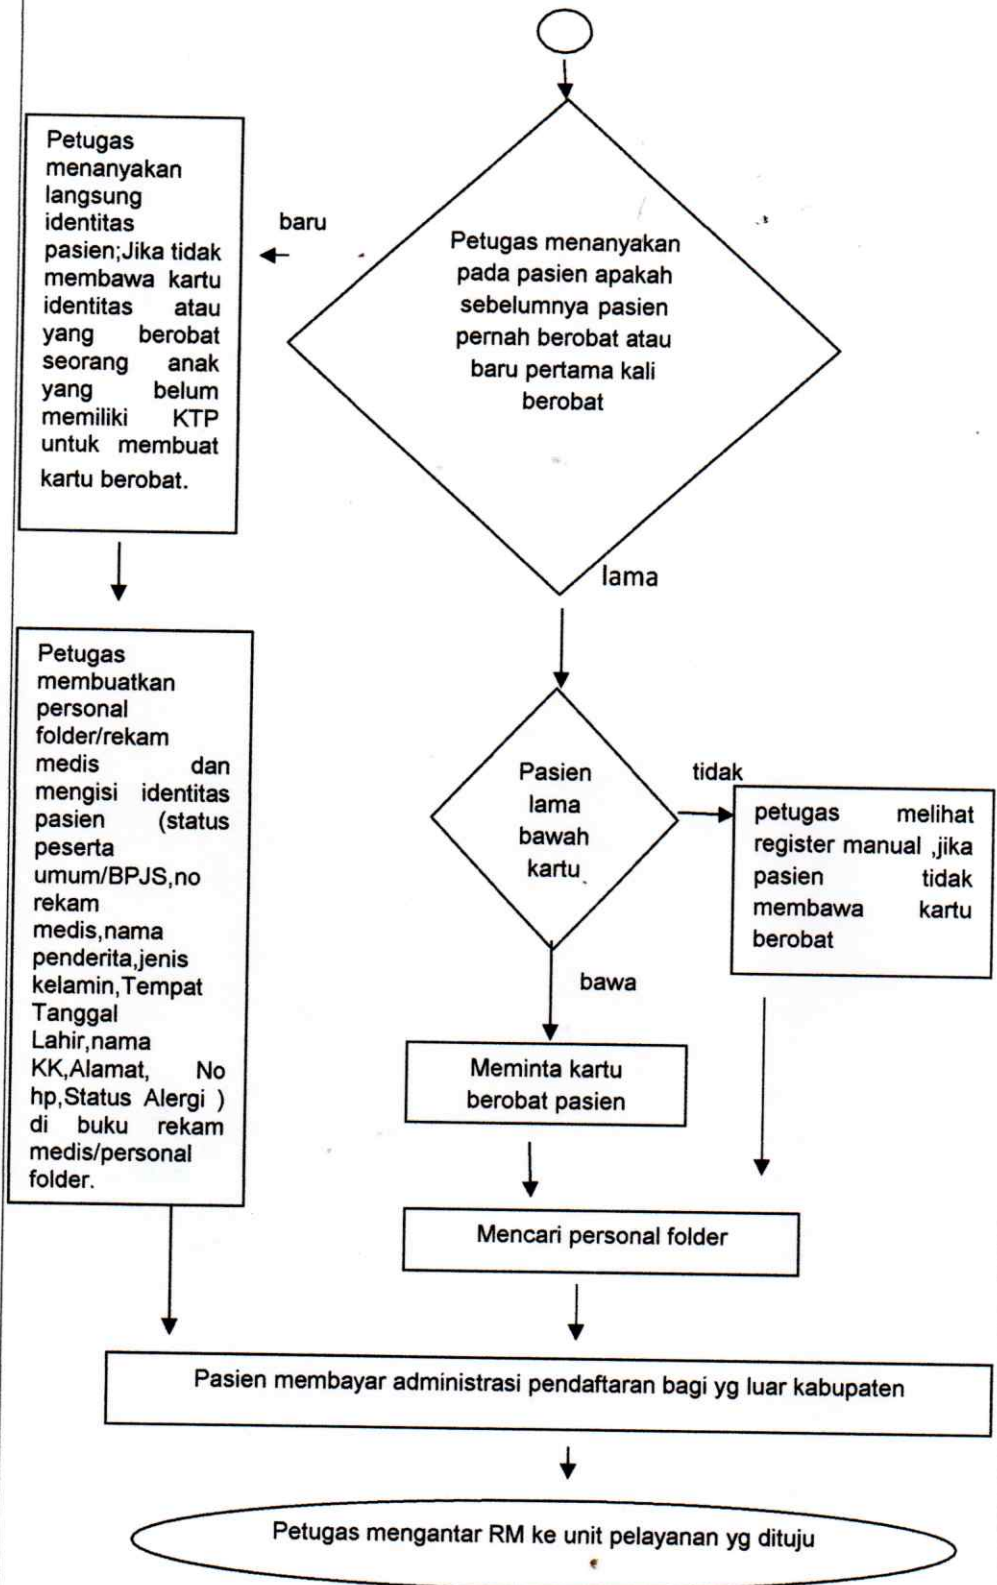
Petugas menanyakan pada pasien apakah sebelumnya pasien pernah berobat atau baru pertama kali berobat

baru

Petugas menanyakan langsung identitas pasien;Jika tidak membawa kartu identitas atau yang berobat seorang anak yang belum memiliki KTP untuk membuat kartu berobat.

lama

Petugas membuatkan personal folder/rekam medis dan mengisi identitas pasien (status peserta umum/BPJS,no rekam medis,nama penderita,jenis kelamin,Tempat Tanggal Lahir,nama KK,Alamat, No hp,Status Alergi ) di buku rekam medis/personal folder.

Pasien lama bawah kartu

tidak

petugas melihat register manual ,jika pasien tidak membawa kartu berobat

bawa

Meminta kartu berobat pasien

Mencari personal folder

Pasien membayar administrasi pendaftaran bagi yg luar kabupaten

Petugas mengantar RM ke unit pelayanan yg dituju